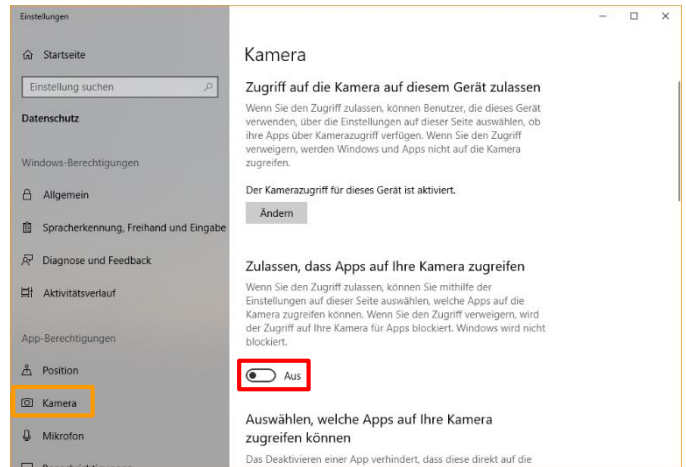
Einstellungen

Startseite

Einstellung suchen

Datenschutz

Windows-Berechtigungen

Allgemein

Spracherkennung, Freihand und Eingabe

Diagnose und Feedback

Aktivitätsverlauf

App-Berechtigungen

Position

Kamera

Mikrofon

Kamera

Zugriff auf die Kamera auf diesem Gerät zulassen

Wenn Sie den Zugriff zulassen, können Benutzer, die dieses Gerät verwenden, über die Einstellungen auf dieser Seite auswählen, ob ihre Apps über Kamerazugriff verfügen. Wenn Sie den Zugriff verweigern, werden Windows und Apps nicht auf die Kamera zugreifen.

Der Kamerazugriff für dieses Gerät ist aktiviert.

Ändern

Zulassen, dass Apps auf Ihre Kamera zugreifen

Wenn Sie den Zugriff zulassen, können Sie mithilfe der Einstellungen auf dieser Seite auswählen, welche Apps auf die Kamera zugreifen können. Wenn Sie den Zugriff verweigern, wird der Zugriff auf Ihre Kamera für Apps blockiert. Windows wird nicht blockiert.

Aus

Auswählen, welche Apps auf Ihre Kamera zugreifen können

Das Deaktivieren einer App verhindert, dass diese direkt auf die